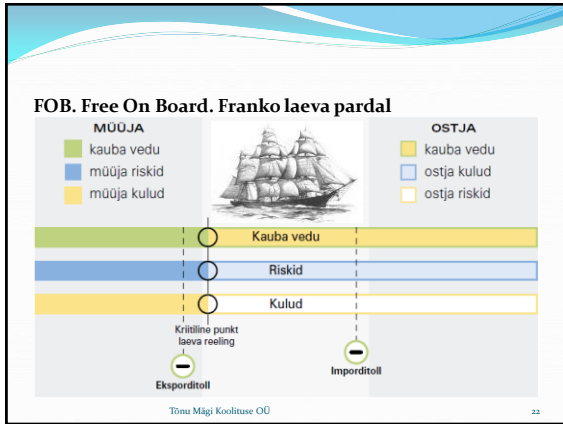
FOB. Free On Board. Franko laeva pardal

MÜÜJA
kauba vedu
müüja riskid
müüja kulud

OSTJA
kauba vedu
ostja kulud
ostja riskid

Kauba vedu
Riskid
Kulud

Kriitiline punkt laeva reeling

Eksporditoll

Imporditoll

Tõnu Mägi Koolituse OÜ

22